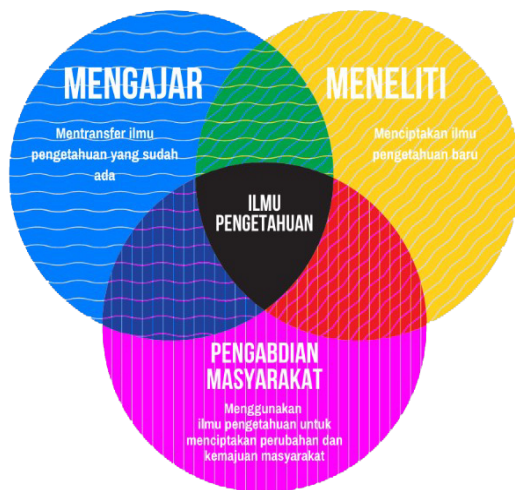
MENGAJAR

Mentransfer ilmu pengetahuan yang sudah ada

MENELITI

Menciptakan ilmu pengetahuan baru

ILMU PENGETAHUAN

PENGABDIAN MASYARAKAT

Menggunakan ilmu pengetahuan untuk menciptakan perubahan dan kemajuan masyarakat